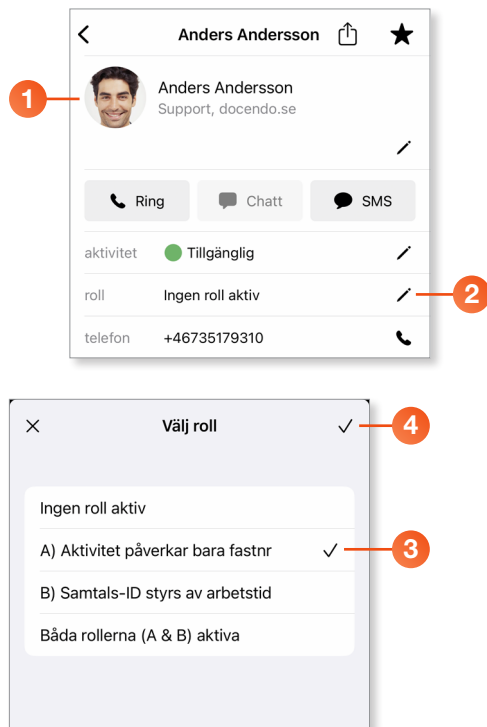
Anders Andersson

1

Anders Andersson
Support, docendo.se

Ring
Chatt
SMS

aktivitet
Tillgänglig

roll
Ingen roll aktiv

2

telefon
+46735179310

Välj roll

4

Ingen roll aktiv

A) Aktivitet påverkar bara fastnr

3

B) Samtals-ID styrs av arbetstid

Båda rollerna (A & B) aktiva